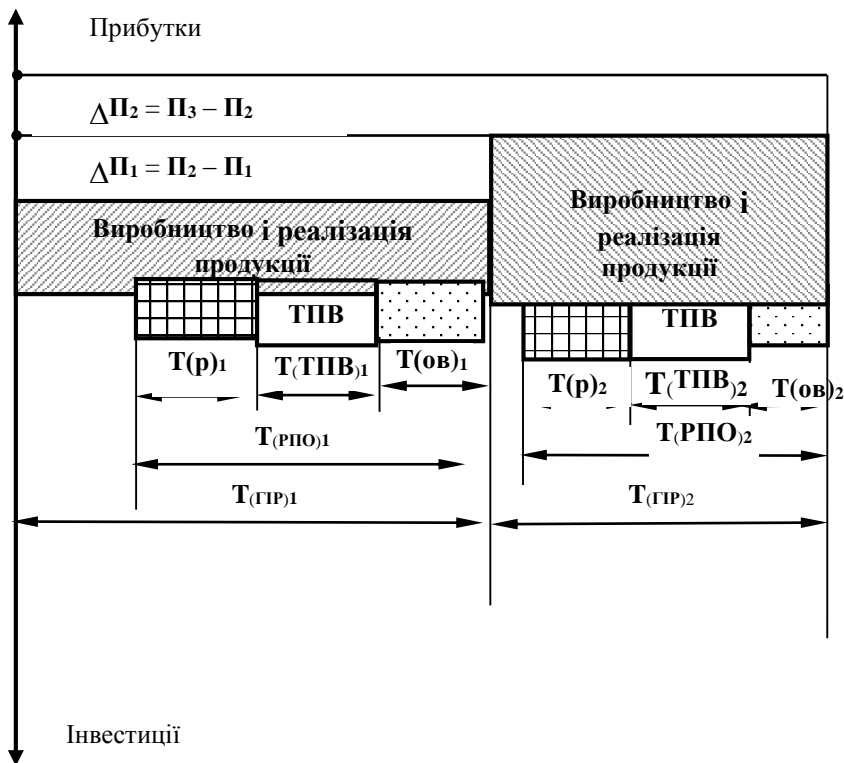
Прибутки

$\Delta П_2 = П_3 - П_2$

$\Delta П_1 = П_2 - П_1$

Виробництво і реалізація продукції

Виробництво і реалізація продукції

ТПВ

ТПВ

$T(р)_1$

$T_(ТПВ)_1$

$T(ов)_1$

$T(р)_2$

$T_(ТПВ)_2$

$T(ов)_2$

$T_{(РПО)1}$

$T_(РПО)_2$

$T_{(ГІР)1}$

$T_{(ГІР)2}$

Інвестиції